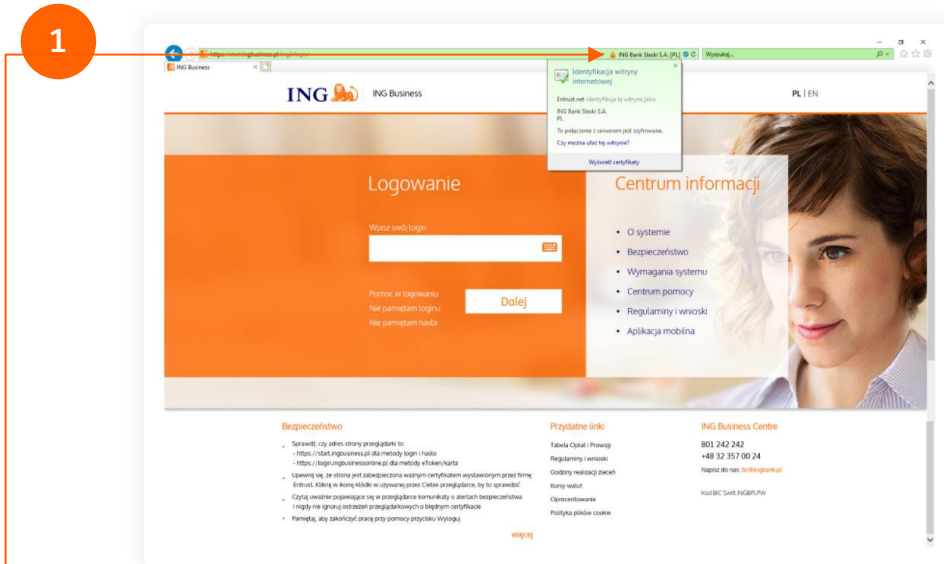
1

https://start.ingbusiness.pl/logowanie

ING Business

ING Bank Slaski S.A. [PL]

Wyszukaj...

Identyfikacja witryny internetowej

Entrust.net identyfikuje tę witrynę jako:

ING Bank Slaski S.A.
PL

To połączenie z serwerem jest szyfrowane.

Czy można ufać tej witrynie?

Wyświetl certyfikaty

ING Business

PL | EN

Logowanie

Wpisz swój login

Pomoc w logowaniu
Nie pamiętam loginu
Nie pamiętam hasła

Dalej

Centrum informacji

- O systemie
- Bezpieczeństwo
- Wymagania systemu
- Centrum pomocy
- Regulaminy i wnioski
- Aplikacja mobilna

Bezpieczeństwo

- Sprawdź, czy adres strony przeglądarki to:
 - https://start.ingbusiness.pl dla metody login i hasło
 - https://login.ingbusinessonline.pl dla metody eToken/karta
- Upewnij się, że strona jest zabezpieczona ważnym certyfikatem wystawionym przez firmę Entrust. Kliknij w ikonę kłódki w używanej przez Ciebie przeglądarce, by to sprawdzić
- Czytaj uważnie pojawiające się w przeglądarce komunikaty o alertach bezpieczeństwa i nigdy nie ignoruj ostrzeżeń przeglądarkowych o błędnym certyfikacie
- Pamiętaj, aby zakończyć pracę przy pomocy przycisku Wyloguj

więcej

Przydatne linki

Tabela Opłat i Prowizji
Regulaminy i wnioski
Godziny realizacji zleceń
Kursy walut
Oprocentowanie
Polityka plików cookie

ING Business Centre

801 242 242
+48 32 357 00 24

Napisz do nas: ibc@ingbank.pl

Kod BIC Swift INGBPLPW